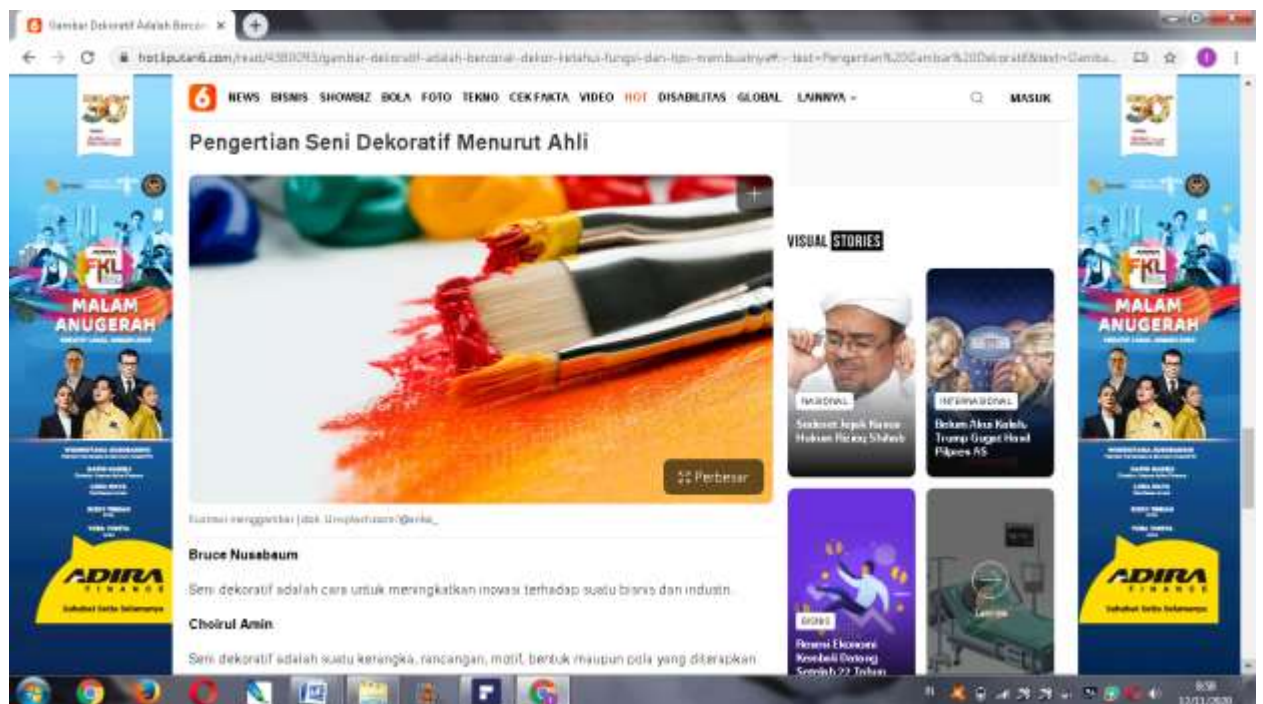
Gambar Dekoratif Adalah Bercor ×

hot.liputan6.com/read/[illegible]/gambar-dekoratif-adalah-bercorak-dekor-ketahui-fungsi-dan-tips-membuatnya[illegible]

6 NEWS BISNIS SHOWBIZ BOLA FOTO TEKNO CEK FAKTA VIDEO HOT DISABILITAS GLOBAL LAINNYA MASUK

Pengertian Seni Dekoratif Menurut Ahli

Perbesar

Ilustrasi menggambar | dok. Unsplash.com/@erika_

Bruce Nussbaum

Seni dekoratif adalah cara untuk meningkatkan inovasi terhadap suatu bisnis dan industri.

Choirul Amin

Seni dekoratif adalah suatu kerangka, rancangan, motif, bentuk maupun pola yang diterapkan

VISUAL STORIES

NASIONAL
Sederet Jejak Kasus Hukum Rizieq Shihab

INTERNASIONAL
Belum Akui Kalah, Trump Gugat Hasil Pilpres AS

BISNIS
Resesi Ekonomi Kembali Datang Setelah 22 Tahun

Lainnya

30

FKL

MALAM ANUGERAH

ADIRA FINANCE

Sahabat Setia Selamanya

MALAM ANUGERAH

ADIRA FINANCE

Sahabat Setia Selamanya

8:58
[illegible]/2020